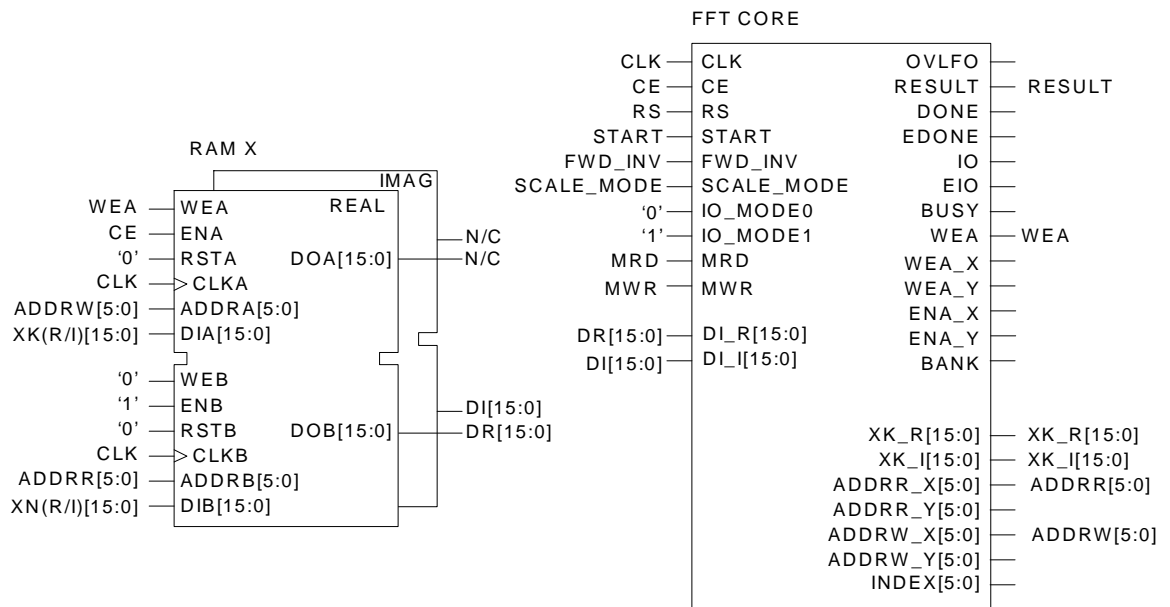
RAM X

IMAG

REAL

WEA — WEA
CE — ENA
'0' — RSTA
CLK — CLKA
ADDRW[5:0] — ADDRA[5:0]
XK(R/I)[15:0] — DIA[15:0]

DOA[15:0] — N/C
N/C

'0' — WEB
'1' — ENB
'0' — RSTB
CLK — CLKB
ADDRR[5:0] — ADDRB[5:0]
XN(R/I)[15:0] — DIB[15:0]

DOB[15:0] — DR[15:0]
DI[15:0]

FFT CORE

CLK — CLK
CE — CE
RS — RS
START — START
FWD_INV — FWD_INV
SCALE_MODE — SCALE_MODE
'0' — IO_MODE0
'1' — IO_MODE1
MRD — MRD
MWR — MWR
DR[15:0] — DI_R[15:0]
DI[15:0] — DI_I[15:0]

OVLFO
RESULT — RESULT
DONE
EDONE
IO
EIO
BUSY
WEA — WEA
WEA_X
WEA_Y
ENA_X
ENA_Y
BANK

XK_R[15:0] — XK_R[15:0]
XK_I[15:0] — XK_I[15:0]
ADDRR_X[5:0] — ADDRR[5:0]
ADDRR_Y[5:0]
ADDRW_X[5:0] — ADDRW[5:0]
ADDRW_Y[5:0]
INDEX[5:0]